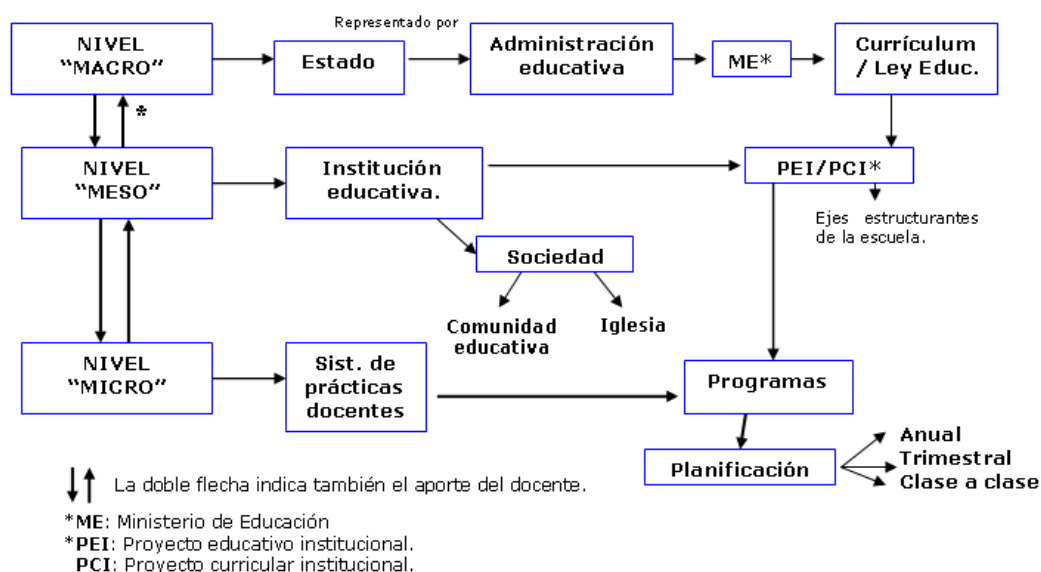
NIVEL "MACRO"

Representado por

Estado

Administración educativa

ME*

Currículum / Ley Educ.

*

NIVEL "MESO"

Institución educativa.

PEI/PCI*

Ejes estructurantes de la escuela.

Sociedad

Comunidad educativa

Iglesia

NIVEL "MICRO"

Sist. de prácticas docentes

Programas

Planificación

Anual
Trimestral
Clase a clase

La doble flecha indica también el aporte del docente.

*ME: Ministerio de Educación
*PEI: Proyecto educativo institucional.
PCI: Proyecto curricular institucional.